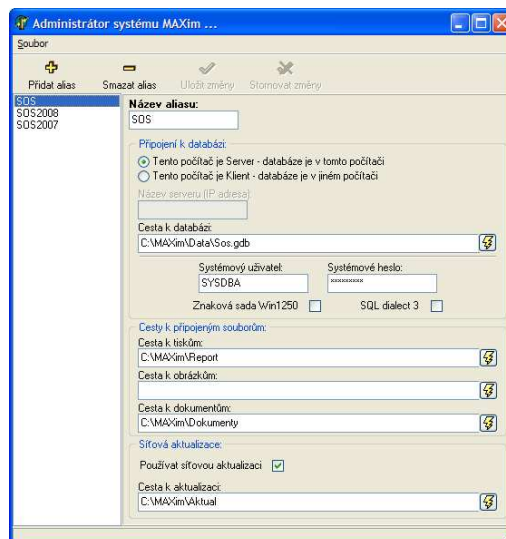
Administrátor systému MAXim ...

Soubor

Přidat alias
Smazat alias
Uložit změny
Stornovat změny

SOS
SOS2008
SOS2007

Název aliasu:
SOS

Připojení k databázi:
Tento počítač je Server - databáze je v tomto počítači
Tento počítač je Klient - databáze je v jiném počítači
Název serveru (IP adresa)

Cesta k databázi:
C:\MAXim\Data\Sos.gdb

Systémový uživatel:
SYSDBA
Systémové heslo:
xxxxxxxx

Znaková sada Win1250
SQL dialect 3

Cesty k připojeným souborům:
Cesta k tiskům:
C:\MAXim\Report
Cesta k obrázkům:

Cesta k dokumentům:
C:\MAXim\Dokumenty

Síťová aktualizace:
Používat síťovou aktualizaci
Cesta k aktualizaci:
C:\MAXim\Aktual